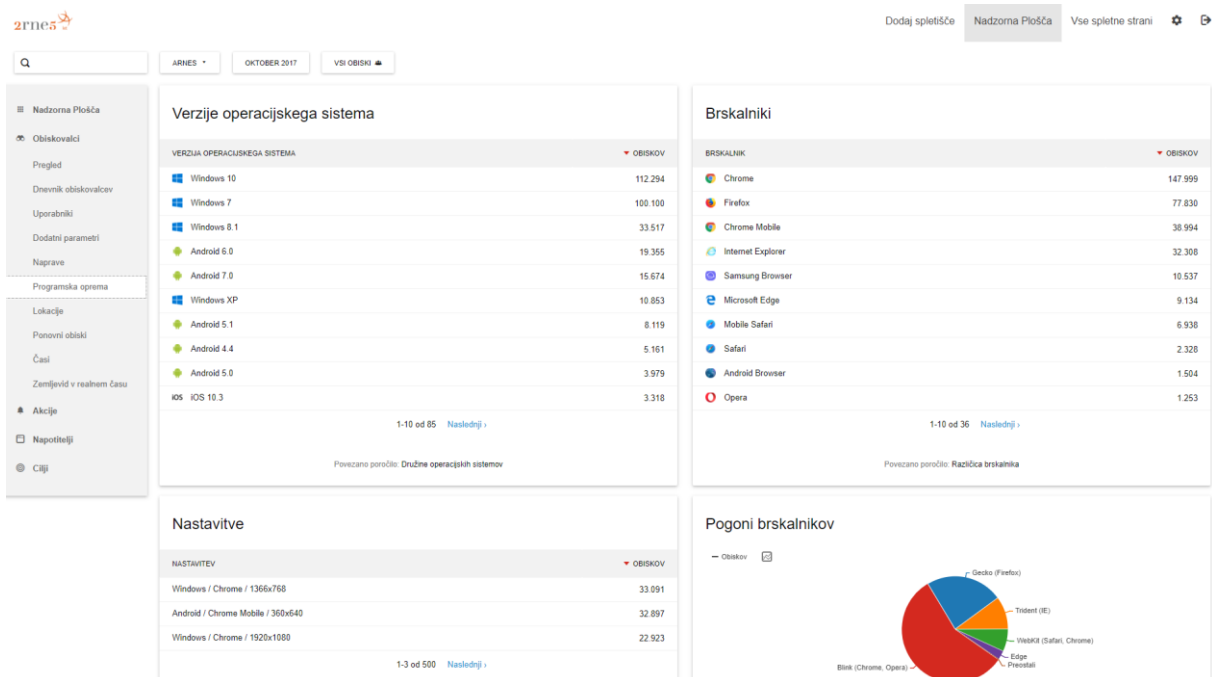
arnes

Dodaj spletišče Nadzorna Plošča Vse spletne strani

ARNES OKTOBER 2017 VSI OBISKI

Nadzorna Plošča
Obiskovalci
Pregled
Dnevnik obiskovalcev
Uporabniki
Dodatni parametri
Naprave
Programska oprema
Lokacije
Ponovni obiski
Časi
Zemljevid v realnem času
Akcije
Napotitelji
Cilji

Verzije operacijskega sistema

| VERZIJA OPERACIJSKEGA SISTEMA | OBISKOV |
|---|---|
| Windows 10 | 112.294 |
| Windows 7 | 100.100 |
| Windows 8.1 | 33.517 |
| Android 6.0 | 19.355 |
| Android 7.0 | 15.674 |
| Windows XP | 10.853 |
| Android 5.1 | 8.119 |
| Android 4.4 | 5.161 |
| Android 5.0 | 3.979 |
| iOS iOS 10.3 | 3.318 |

1-10 od 85 Naslednji ›

Povezano poročilo: Družine operacijskih sistemov

Brskalniki

| BRSKALNIK | OBISKOV |
|---|---|
| Chrome | 147.999 |
| Firefox | 77.830 |
| Chrome Mobile | 38.994 |
| Internet Explorer | 32.308 |
| Samsung Browser | 10.537 |
| Microsoft Edge | 9.134 |
| Mobile Safari | 6.938 |
| Safari | 2.328 |
| Android Browser | 1.504 |
| Opera | 1.253 |

1-10 od 36 Naslednji ›

Povezano poročilo: Različica brskalnika

Nastavitve

| NASTAVITEV | OBISKOV |
|---|---|
| Windows / Chrome / 1366x768 | 33.091 |
| Android / Chrome Mobile / 360x640 | 32.897 |
| Windows / Chrome / 1920x1080 | 22.923 |

1-3 od 500 Naslednji ›

Pogoni brskalnikov

— Obiskov

Gecko (Firefox)
Trident (IE)
WebKit (Safari, Chrome)
Edge
Preostali
Blink (Chrome, Opera)